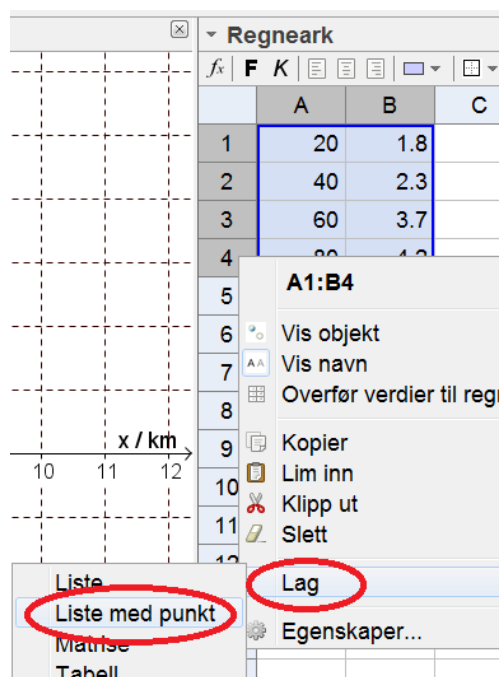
Regneark

$f_x$ F K

| | A | B | C |
|---|---|---|---|
| 1 | 20 | 1.8 | |
| 2 | 40 | 2.3 | |
| 3 | 60 | 3.7 | |
| 4 | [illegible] | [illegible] | |
| 5 | | | |
| 6 | | | |
| 7 | | | |
| 8 | | | |
| 9 | | | |
| 10 | | | |
| 11 | | | |
| 12 | | | |

x / km
10 11 12

A1:B4
Vis objekt
Vis navn
Overfør verdier til reg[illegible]
Kopier
Lim inn
Klipp ut
Slett
Lag
Egenskaper...

Liste
Liste med punkt
Matrise
Tabell